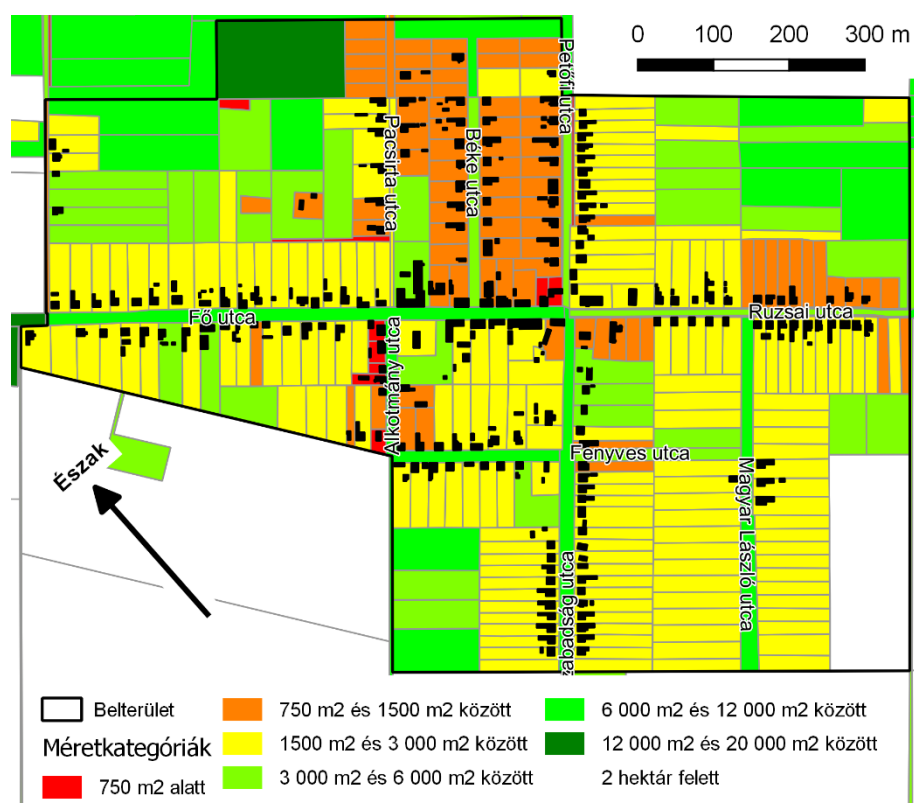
0 100 200 300 m

Petőfi utca

Pacsirta utca

Béke utca

Fő utca

Ruzsai utca

Alkotmány utca

Fenyves utca

Észak

Szabadság utca

Magyar László utca

Belterület

Méretkategóriák

750 m2 alatt

750 m2 és 1500 m2 között

1500 m2 és 3 000 m2 között

3 000 m2 és 6 000 m2 között

6 000 m2 és 12 000 m2 között

12 000 m2 és 20 000 m2 között

2 hektár felett